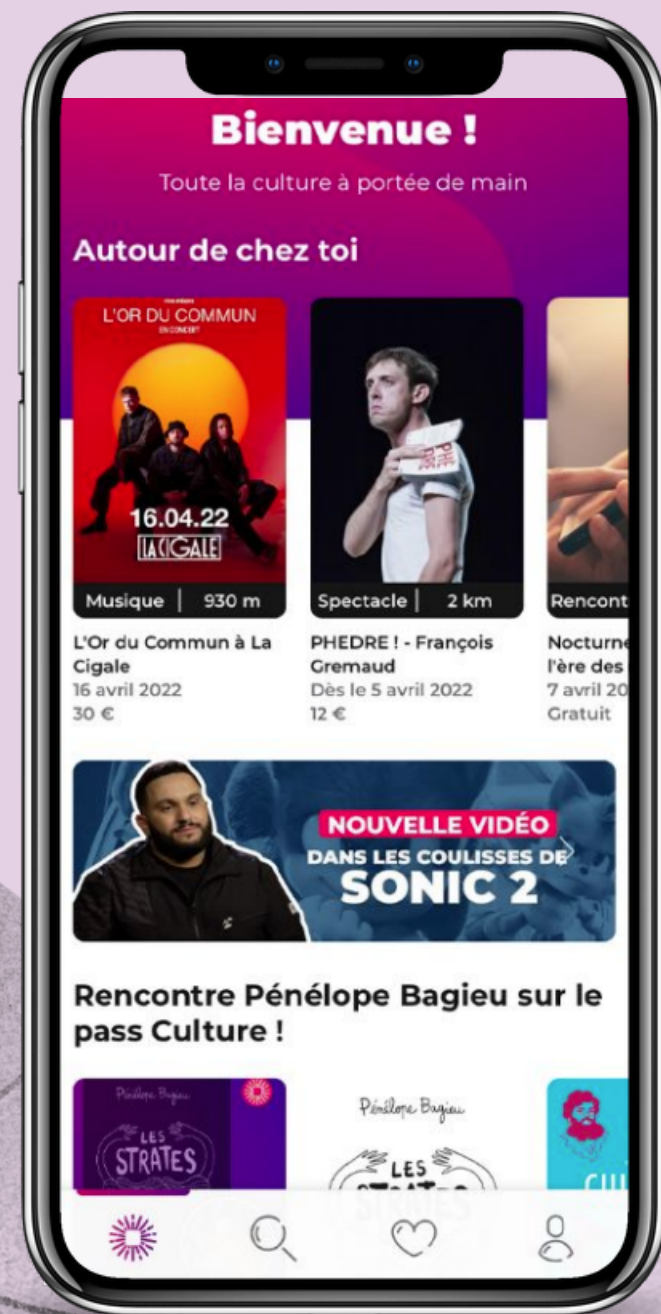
Bienvenue !

Toute la culture à portée de main

Autour de chez toi

L'OR DU COMMUN
EN CONCERT
16.04.22
LA CIGALE

Musique | 930 m

L'Or du Commun à La Cigale
16 avril 2022
30 €

PHEDRE

Spectacle | 2 km

PHEDRE ! - François Gremaud
Dès le 5 avril 2022
12 €

Rencont

Nocturne
l'ère des
7 avril 20
Gratuit

NOUVELLE VIDÉO
DANS LES COULISSES DE
SONIC 2

Rencontre Pénélope Bagieu sur le pass Culture !

Pénélope Bagieu
LES STRATES

Pénélope Bagieu
LES STRATES

CUL